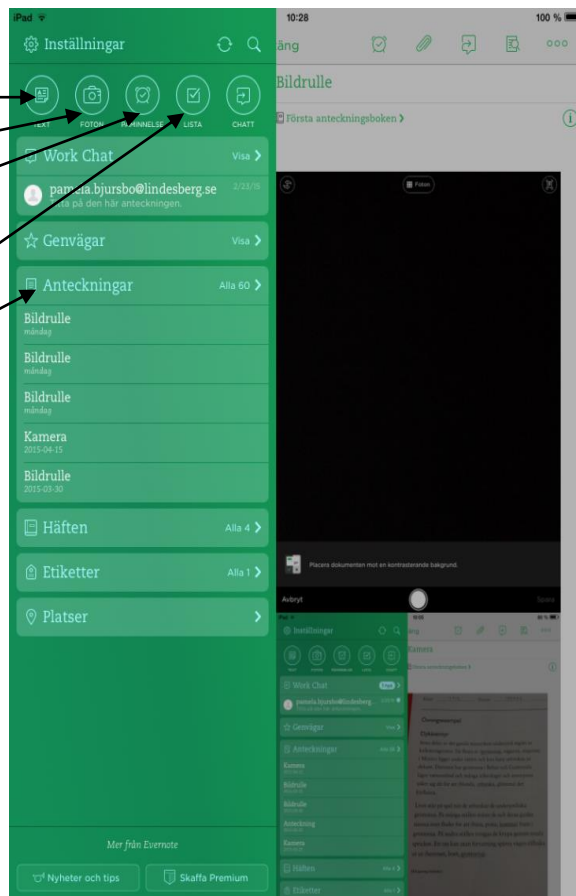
iPad
10:28
100 %

Inställningar

TEXT
FOTON
PÅMINNELSE
LISTA
CHATT

Work Chat
Visa >
pamela.bjursbo@lindesberg.se
2/23/15
Visa på den här anteckningen.

Genvägar
Visa >

Anteckningar
Alla 60 >
Bildrulle
måndag
Bildrulle
måndag
Bildrulle
måndag
Kamera
2015-04-15
Bildrulle
2015-03-30

Häften
Alla 4 >

Etiketter
Alla 1 >

Platser
>

Mer från Evernote
Nyheter och tips
Skaffa Premium

äng
Bildrulle
Första anteckningsboken >

Foton

Placera dokumenten mot en kontrasterande bakgrund.

Avbryt

Inställningar
Kamera
Work Chat
pamela.bjursbo@lindesberg...
Genvägar
Anteckningar
Kamera
Bildrulle
Bildrulle
Anteckning
Kamera
Häften
Etiketter

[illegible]